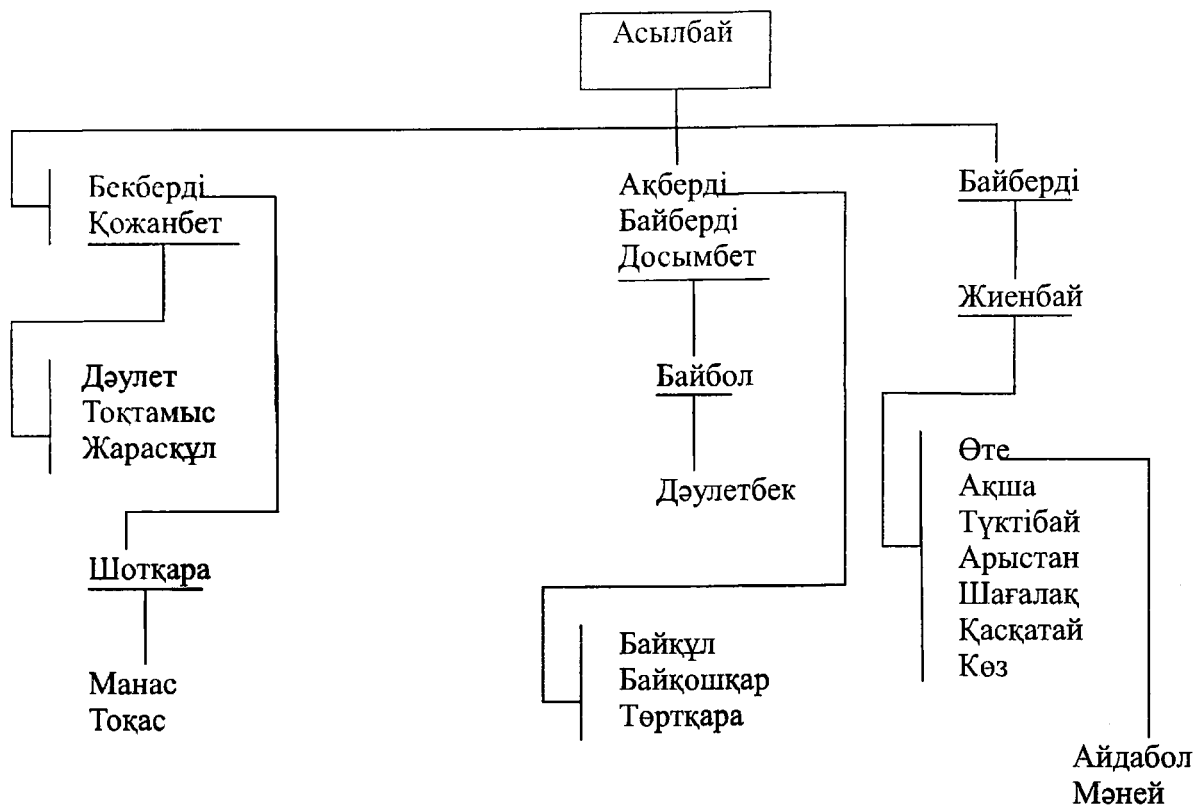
Асылбай

Бекберді
Қожанбет

Дәулет
Тоқтамыс
Жарасқұл

Шотқара

Манас
Тоқас

Ақберді
Байберді
Досымбет

Байбол

Дәулетбек

Байқұл
Байқошқар
Төртқара

Байберді

Жиенбай

Өте
Ақша
Түктібай
Арыстан
Шағалақ
Қасқатай
Көз

Айдабол
Мәней